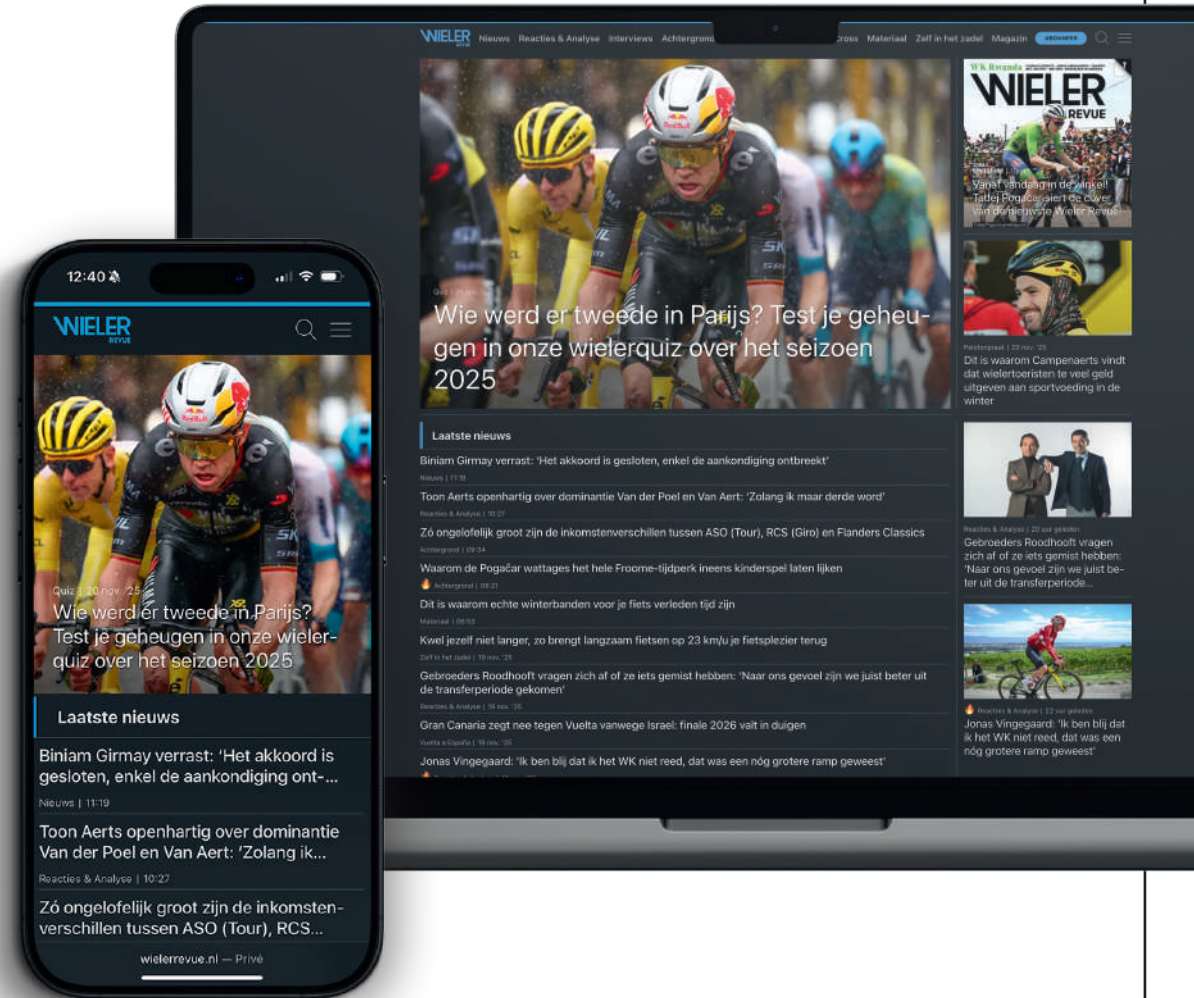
WIELER REVUE Nieuws Reacties & Analyse Interviews Achtergrond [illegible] cross Materiaal Zelf in het zadel Magazin ABONNEER

Quiz
Wie werd er tweede in Parijs? Test je geheugen in onze wielerquiz over het seizoen 2025

WK Rwanda
WIELER REVUE
Vanaf vandaag in de winkel! Tadej Pogačar siert de cover van de nieuwste Wieler Revue

Pelotonpraat | 20 nov. '25
Dit is waarom Campenaerts vindt dat wielertoeristen te veel geld uitgeven aan sportvoeding in de winter

Reacties & Analyse | 20 uur geleden
Gebroeders Roodhooft vragen zich af of ze iets gemist hebben: 'Naar ons gevoel zijn we juist beter uit de transferperiode...

Reacties & Analyse | 22 uur geleden
Jonas Vingegaard: 'Ik ben blij dat ik het WK niet reed, dat was een nóg grotere ramp geweest'

Laatste nieuws
Biniam Girmay verrast: 'Het akkoord is gesloten, enkel de aankondiging ontbreekt'
Nieuws | 11:19
Toon Aerts openhartig over dominantie Van der Poel en Van Aert: 'Zolang ik maar derde word'
Reacties & Analyse | 10:27
Zó ongelofelijk groot zijn de inkomstenverschillen tussen ASO (Tour), RCS (Giro) en Flanders Classics
Achtergrond | 09:54
Waarom de Pogačar wattages het hele Froome-tijdperk ineens kinderspel laten lijken
Achtergrond | 08:21
Dit is waarom echte winterbanden voor je fiets verleden tijd zijn
Materiaal | 06:53
Kwel jezelf niet langer, zo brengt langzaam fietsen op 23 km/u je fietsplezier terug
Zelf in het zadel | 19 nov. '25
Gebroeders Roodhooft vragen zich af of ze iets gemist hebben: 'Naar ons gevoel zijn we juist beter uit de transferperiode gekomen'
Reacties & Analyse | 19 nov. '25
Gran Canaria zegt nee tegen Vuelta vanwege Israel: finale 2026 valt in duigen
Vuelta a España | 19 nov. '25
Jonas Vingegaard: 'Ik ben blij dat ik het WK niet reed, dat was een nóg grotere ramp geweest'

12:40
WIELER REVUE
Quiz | 20 nov. '25
Wie werd er tweede in Parijs? Test je geheugen in onze wielerquiz over het seizoen 2025
Laatste nieuws
Biniam Girmay verrast: 'Het akkoord is gesloten, enkel de aankondiging ont-...
Nieuws | 11:19
Toon Aerts openhartig over dominantie Van der Poel en Van Aert: 'Zolang ik...
Reacties & Analyse | 10:27
Zó ongelofelijk groot zijn de inkomstenverschillen tussen ASO (Tour), RCS...
wielerrevue.nl — Privé